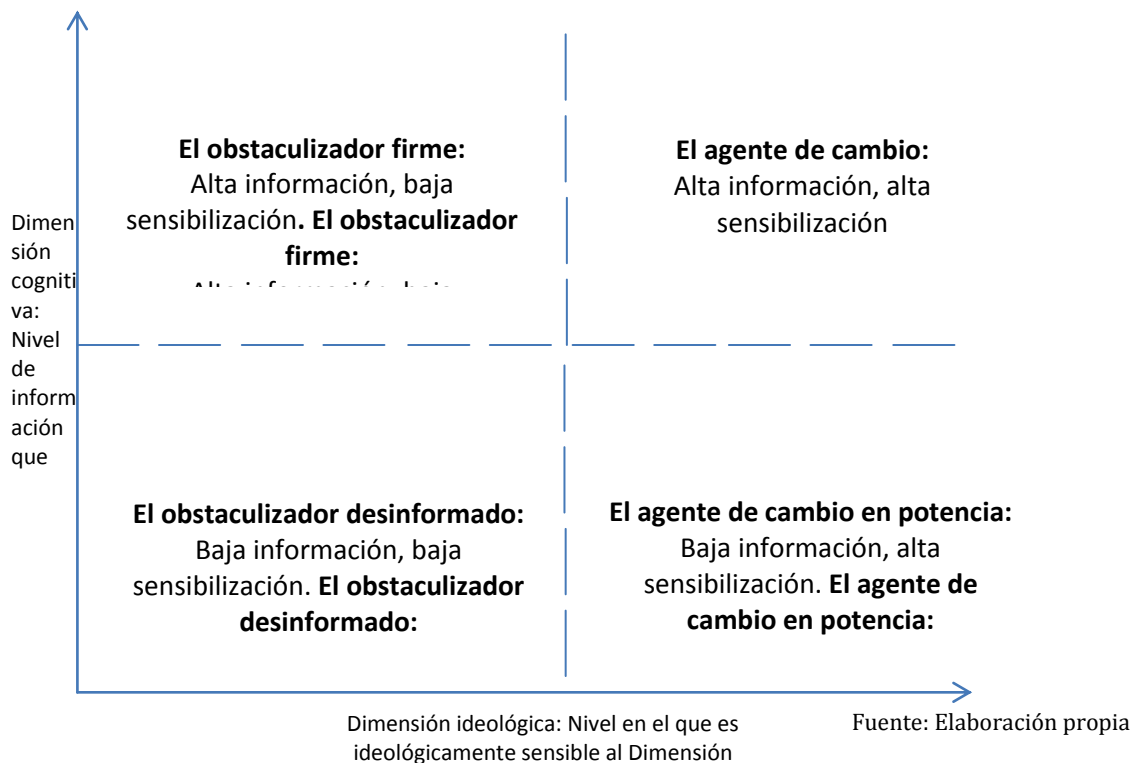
Dimensión cognitiva: Nivel de información que

El obstaculizador firme: Alta información, baja sensibilización. El obstaculizador firme: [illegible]

El agente de cambio: Alta información, alta sensibilización

El obstaculizador desinformado: Baja información, baja sensibilización. El obstaculizador desinformado:

El agente de cambio en potencia: Baja información, alta sensibilización. El agente de cambio en potencia:

Dimensión ideológica: Nivel en el que es ideológicamente sensible al Dimensión

Fuente: Elaboración propia